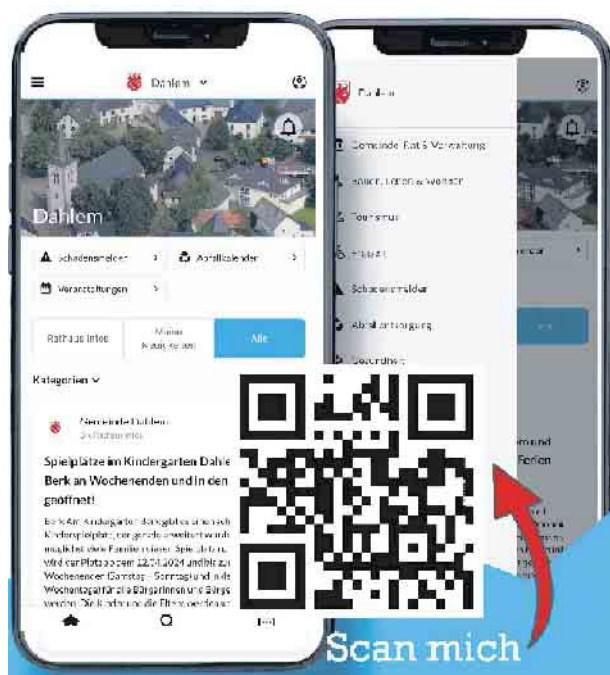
Dahlem

Dahlem

Schadensmelder

Abfallkalender

Veranstaltungen

Rathaus Infos

Meine Neuigkeiten

Alle

Kategorien

Gemeinde Dahlem

Rathaus Infos

Spielplätze im Kindergarten Dahle Berk an Wochenenden und in den geöffnet!

Berk am Kindergarten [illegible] Kinderspielplatz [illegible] möglichst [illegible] Spielplatz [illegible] wird der Platz ab dem 12.04.2024 und bis zu Wochenenden (Samstag, Sonntag und) Wochenfeiertage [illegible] Bürgerinnen und Bürge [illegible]

Dahlem

Gemeinde Rat & Verwaltung

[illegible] Leben & Wohnen

Tourismus

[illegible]

Schadensmelder

Abfallentsorgung

Gesundheit

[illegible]

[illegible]

Ferien

Scan mich